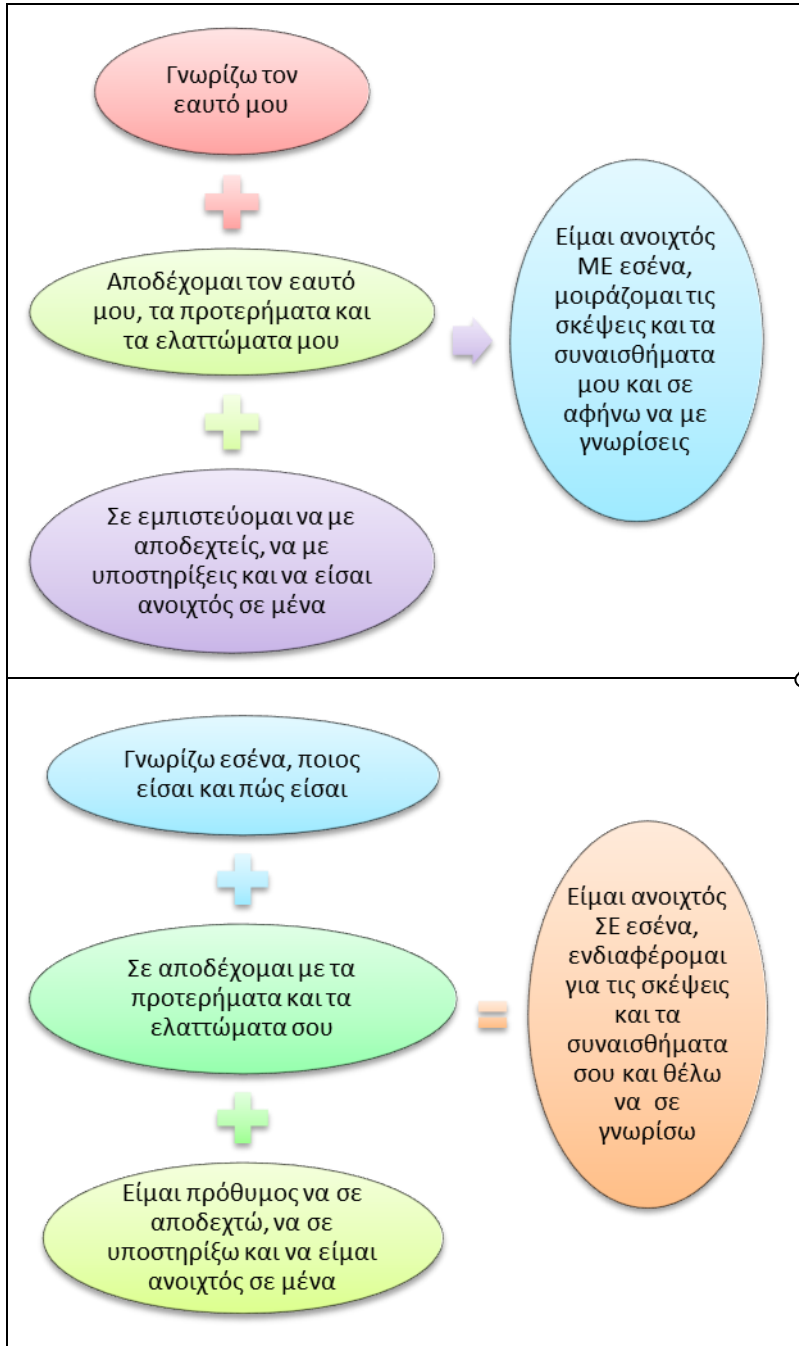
Γνωρίζω τον εαυτό μου

Αποδέχομαι τον εαυτό μου, τα προτερήματα και τα ελαττώματα μου

Σε εμπιστεύομαι να με αποδεχτείς, να με υποστηρίξεις και να είσαι ανοιχτός σε μένα

Είμαι ανοιχτός ΜΕ εσένα, μοιράζομαι τις σκέψεις και τα συναισθήματα μου και σε αφήνω να με γνωρίσεις

Γνωρίζω εσένα, ποιος είσαι και πώς είσαι

Σε αποδέχομαι με τα προτερήματα και τα ελαττώματα σου

Είμαι πρόθυμος να σε αποδεχτώ, να σε υποστηρίξω και να είμαι ανοιχτός σε μένα

Είμαι ανοιχτός ΣΕ εσένα, ενδιαφέρομαι για τις σκέψεις και τα συναισθήματα σου και θέλω να σε γνωρίσω